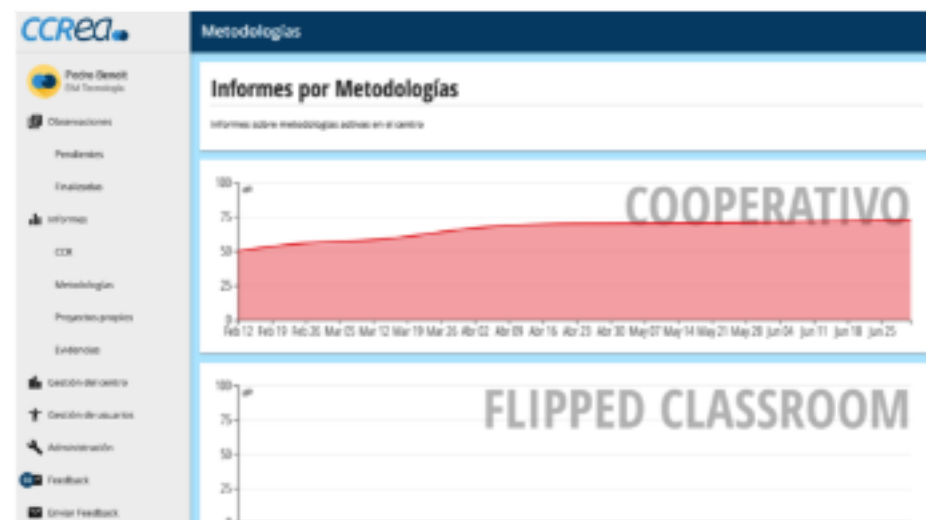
CCREA

Pedro Benoit
Dtd Tecnología

Observaciones

Pendientes

Finalizadas

Informes

CCR

Metodologías

Proyectos propios

Evidencias

Gestión del centro

Gestión de usuarios

Administración

Feedback

Enviar Feedback

Metodologías

Informes por Metodologías

Informes sobre metodologías activas en el centro

COOPERATIVO

100
75
50
25
0

Feb 12 Feb 19 Feb 26 Mar 05 Mar 12 Mar 19 Mar 26 Abr 02 Abr 09 Abr 16 Abr 23 Abr 30 May 07 May 14 May 21 May 28 Jun 04 Jun 11 Jun 18 Jun 25

FLIPPED CLASSROOM

100
75
50
25